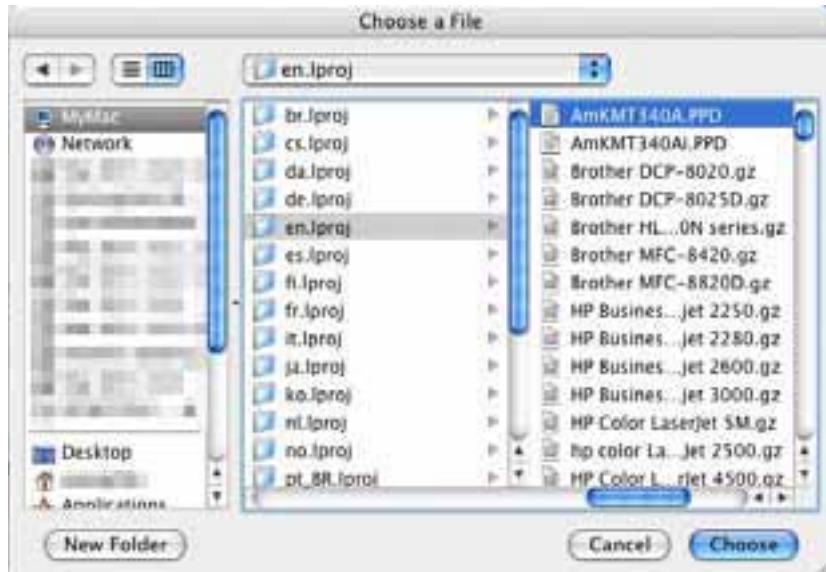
Choose a File

en.lproj

MyMac
Network

Desktop
Applications

br.lproj
cs.lproj
da.lproj
de.lproj
en.lproj
es.lproj
fi.lproj
fr.lproj
it.lproj
ja.lproj
ko.lproj
nl.lproj
no.lproj
pt_BR.lproj

AmKMT340A.PPD
AmKMT340Ai.PPD
Brother DCP-8020.gz
Brother DCP-8025D.gz
Brother HL...0N series.gz
Brother MFC-8420.gz
Brother MFC-8820D.gz
HP Busines...jet 2250.gz
HP Busines...jet 2280.gz
HP Busines...jet 2600.gz
HP Busines...jet 3000.gz
HP Color LaserJet 5M.gz
hp color La...Jet 2500.gz
HP Color L...rJet 4500.gz

New Folder
Cancel
Choose